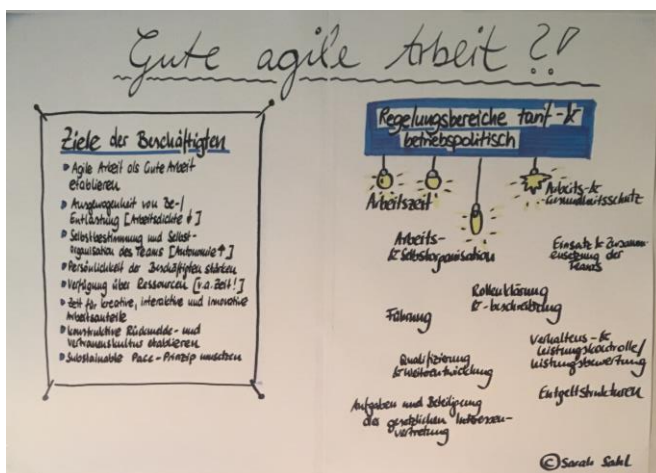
Gute agile Arbeit ?!

Ziele der Beschäftigten

- Agile Arbeit als Gute Arbeit etablieren
- Ausgewogenheit von Be-/Entlastung [Arbeitsdichte ↓]
- Selbstbestimmung und Selbstregulation des Teams [Autonomie ↑]
- Persönlichkeit der Beschäftigten stärken
- Verfügung über Ressourcen [v.a. Zeit!]
- Zeit für kreative, interaktive und innovative Arbeitsanteile
- konstruktive Rückmelde- und Vertrauenskultur etablieren
- Sustainable Pace - Prinzip umsetzen

Regelungsbereiche tarif- & betriebspolitisch

Arbeitszeit

Arbeits- & Gesundheitsschutz

Arbeits- & Selbstorganisation

Einsatz & Zusammensetzung der Teams

Rollenklärung & -beschreibung

Führung

Verhaltens- & Leistungskontrolle/ Leistungsbewertung

Qualifizierung & Weiterentwicklung

Entgeltstrukturen

Aufgaben und Beteiligung der gesetzlichen Interessenvertretung

©Sarah Sabel